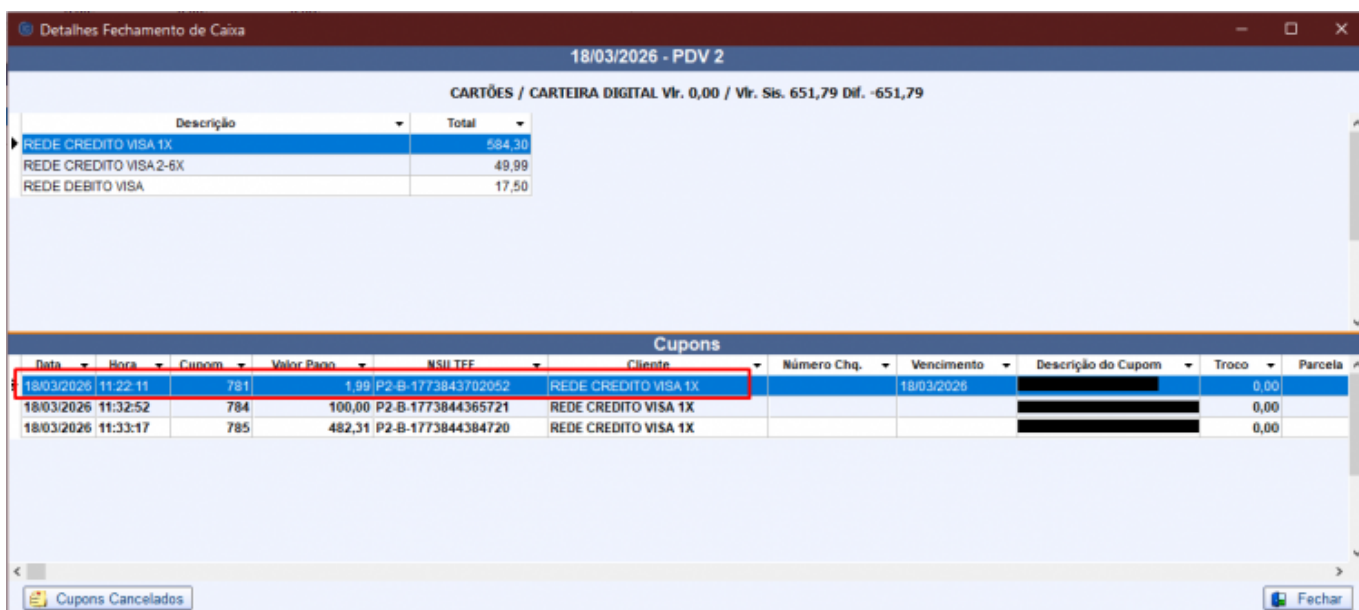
Detalhes Fechamento de Caixa

18/03/2026 - PDV 2

CARTÕES / CARTEIRA DIGITAL Vlr. 0,00 / Vlr. Sis. 651,79 Dif. -651,79

| Descrição | Total |
|---|---|
| REDE CREDITO VISA 1X | 584,30 |
| REDE CREDITO VISA 2-6X | 49,99 |
| REDE DEBITO VISA | 17,50 |

Cupons

| Data | Hora | Cupom | Valor Pago | NSU TEF | Cliente | Número Chq. | Vencimento | Descrição do Cupom | Troco | Parcela |
|---|---|---|---|---|---|---|---|---|---|---|
| 18/03/2026 | 11:22:11 | 781 | 1,99 | P2-B-1773843702052 | REDE CREDITO VISA 1X | | 18/03/2026 | | 0,00 | |
| 18/03/2026 | 11:32:52 | 784 | 100,00 | P2-B-1773844365721 | REDE CREDITO VISA 1X | | | | 0,00 | |
| 18/03/2026 | 11:33:17 | 785 | 482,31 | P2-B-1773844384720 | REDE CREDITO VISA 1X | | | | 0,00 | |

Cupons Cancelados

Fechar